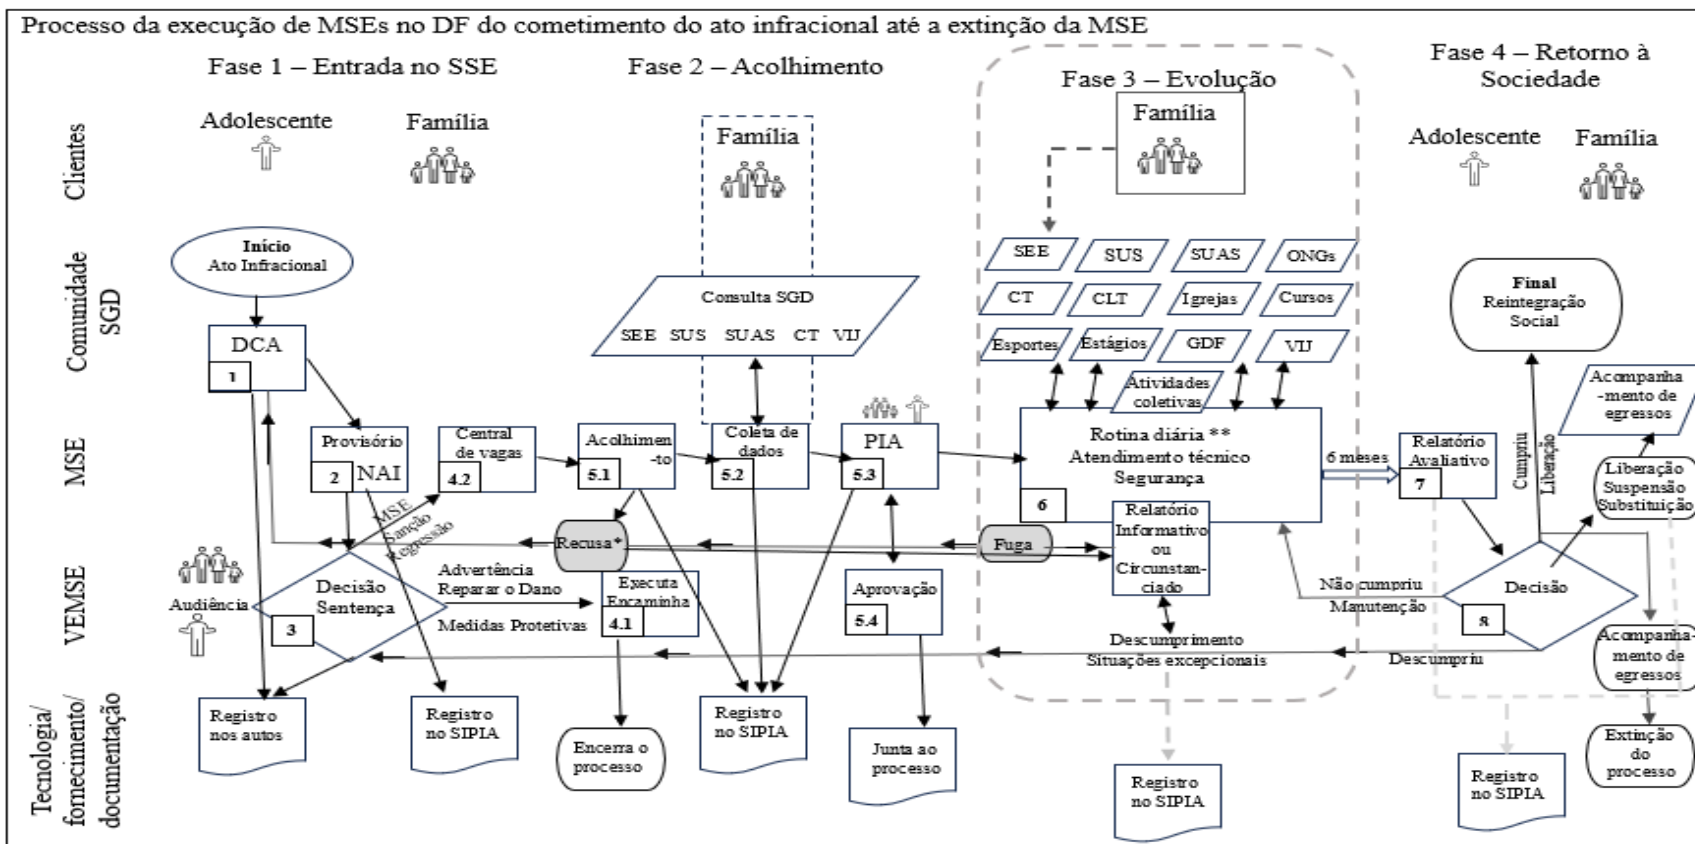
Processo da execução de MSEs no DF do cometimento do ato infracional até a extinção da MSE

Fase 1 – Entrada no SSE

Fase 2 – Acolhimento

Fase 3 – Evolução

Fase 4 – Retorno à Sociedade

Clientes

Comunidade SGD

MSE

VEMSE

Tecnologia/ fornecimento/ documentação

Adolescente

Família

Família

Família

Adolescente

Família

Início
Ato Infracional

DCA
1

Provisório
2 NAI

Central de vagas
4.2

MSE
Sanção
Regressão

Audiência

Decisão
Sentença
3

Advertência
Reparar o Dano

Medidas Protetivas

Executa
Encaminha
4.1

Registro nos autos

Registro no SIPIA

Encerra o processo

Consulta SGD
SEE SUS SUAS CT VIJ

Acolhimen-to
5.1

Coleta de dados
5.2

PIA
5.3

Recusa*

Aprovação
5.4

Registro no SIPIA

Junta ao processo

SEE
SUS
SUAS
ONGs
CT
CLT
Igrejas
Cursos
Esportes
Estágios
GDF
VIJ

Atividades coletivas

Rotina diária **
Atendimento técnico
Segurança
6

Fuga

Relatório Informativo ou Circunstan-ciado

Descumprimento
Situações excepcionais

Registro no SIPIA

6 meses

Relatório Avaliativo
7

Final
Reintegração Social

Acompanha-mento de egressos

Cumpriu

Liberação

Liberação
Suspensão
Substituição

Decisão
8

Não cumpriu
Manutenção

Descumpriu

Acompanha-mento de egressos

Extinção do processo

Registro no SIPIA